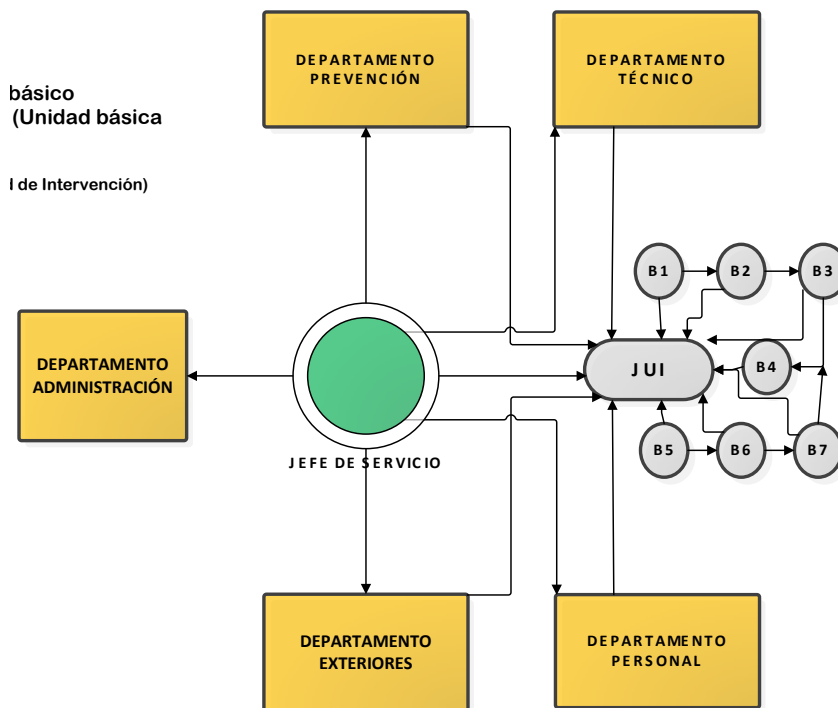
básico
(Unidad básica

l de Intervención)

DEPARTAMENTO PREVENCIÓN

DEPARTAMENTO TÉCNICO

B1
B2
B3

DEPARTAMENTO ADMINISTRACIÓN

JUI

B4

B5
B6
B7

JEFE DE SERVICIO

DEPARTAMENTO EXTERIORES

DEPARTAMENTO PERSONAL